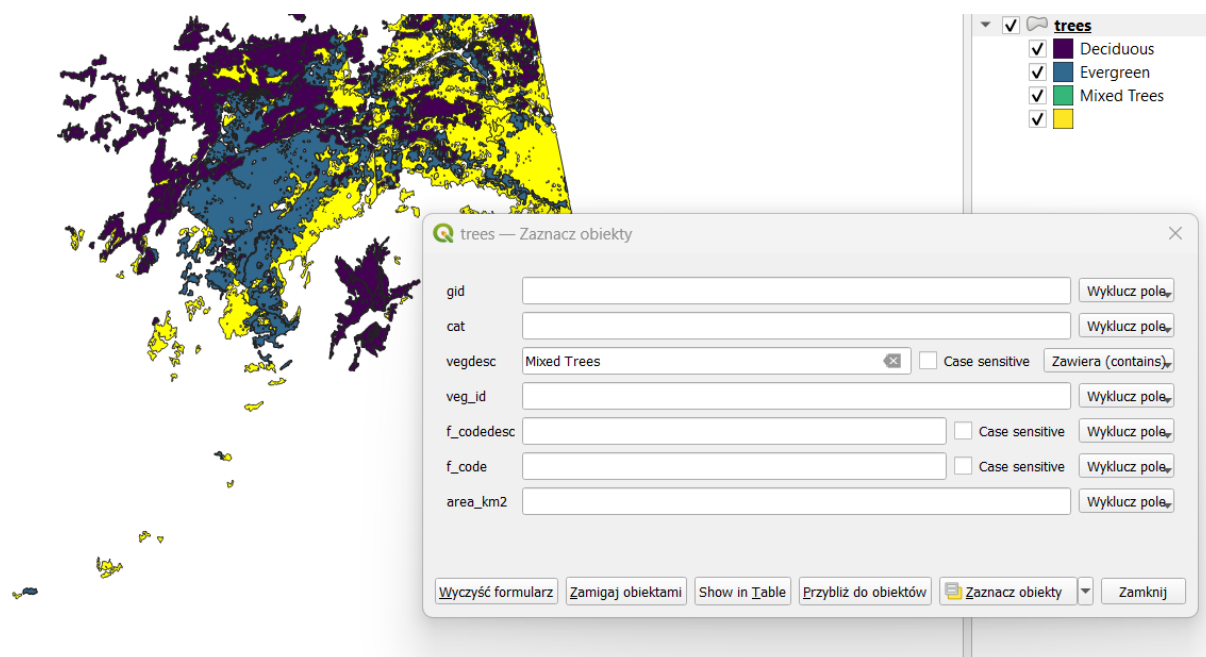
trees
Deciduous
Evergreen
Mixed Trees

trees — Zaznacz obiekty

gid
Wyklucz pole
cat
Wyklucz pole
vegdesc
Mixed Trees
Case sensitive
Zawiera (contains)
veg_id
Wyklucz pole
f_codedesc
Case sensitive
Wyklucz pole
f_code
Case sensitive
Wyklucz pole
area_km2
Wyklucz pole

Wyczyść formularz
Zamigaj obiektami
Show in Table
Przybliż do obiektów
Zaznacz obiekty
Zamknij